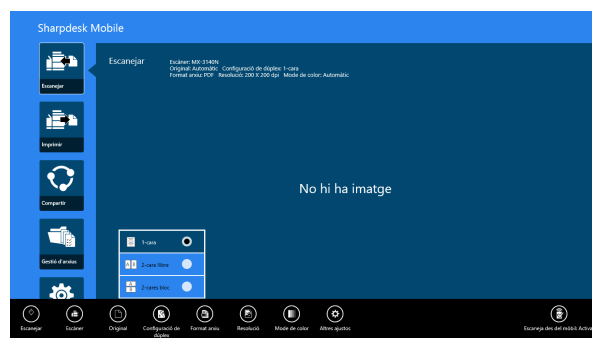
Sharpdesk Mobile

Escanejar

Imprimir

Compartir

Gestió d'arxius

Escanejar

Escàner: MX-3140N
Original: Automàtic Configuració de dúplex: 1-cara
Format arxiu: PDF Resolució: 200 X 200 dpi Mode de color: Automàtic

No hi ha imatge

1-cara
2-cares llibre
2-cares bloc

Escanejar Escàner Original Configuració de dúplex Format arxiu Resolució Mode de color Altres ajustos Escaneja des del mòbil: Activa